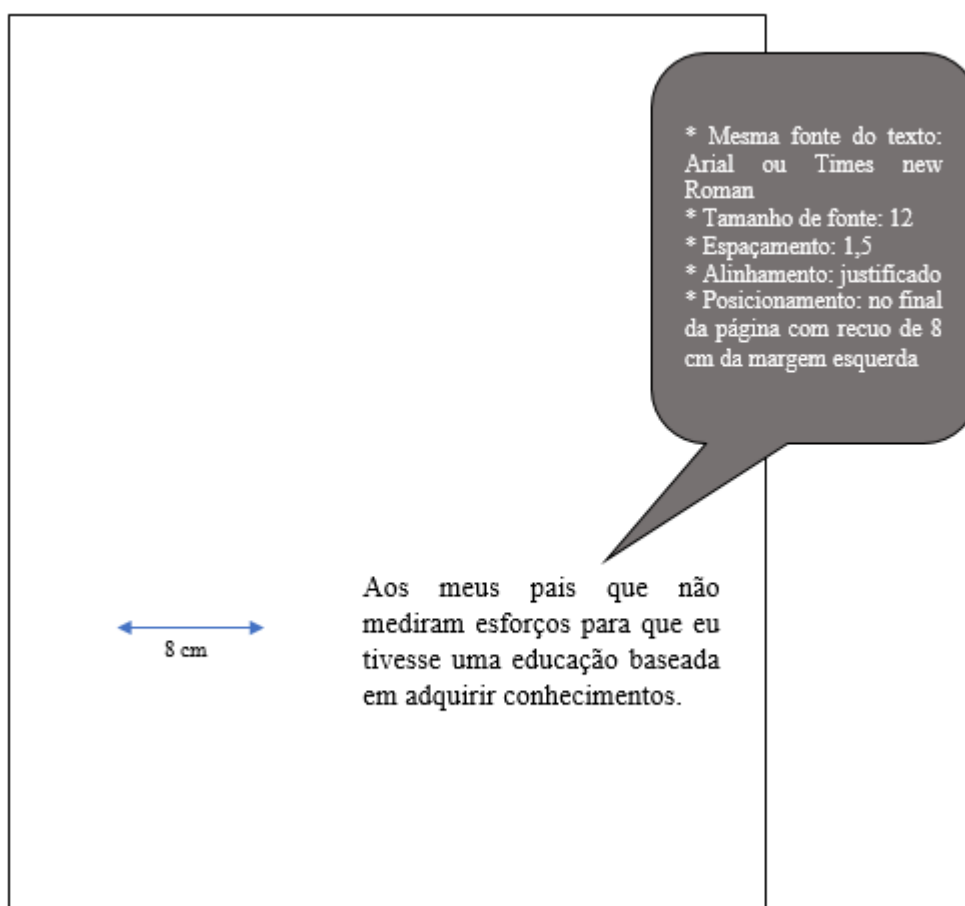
* Mesma fonte do texto: Arial ou Times new Roman
* Tamanho de fonte: 12
* Espaçamento: 1,5
* Alinhamento: justificado
* Posicionamento: no final da página com recuo de 8 cm da margem esquerda

8 cm

Aos meus pais que não mediram esforços para que eu tivesse uma educação baseada em adquirir conhecimentos.